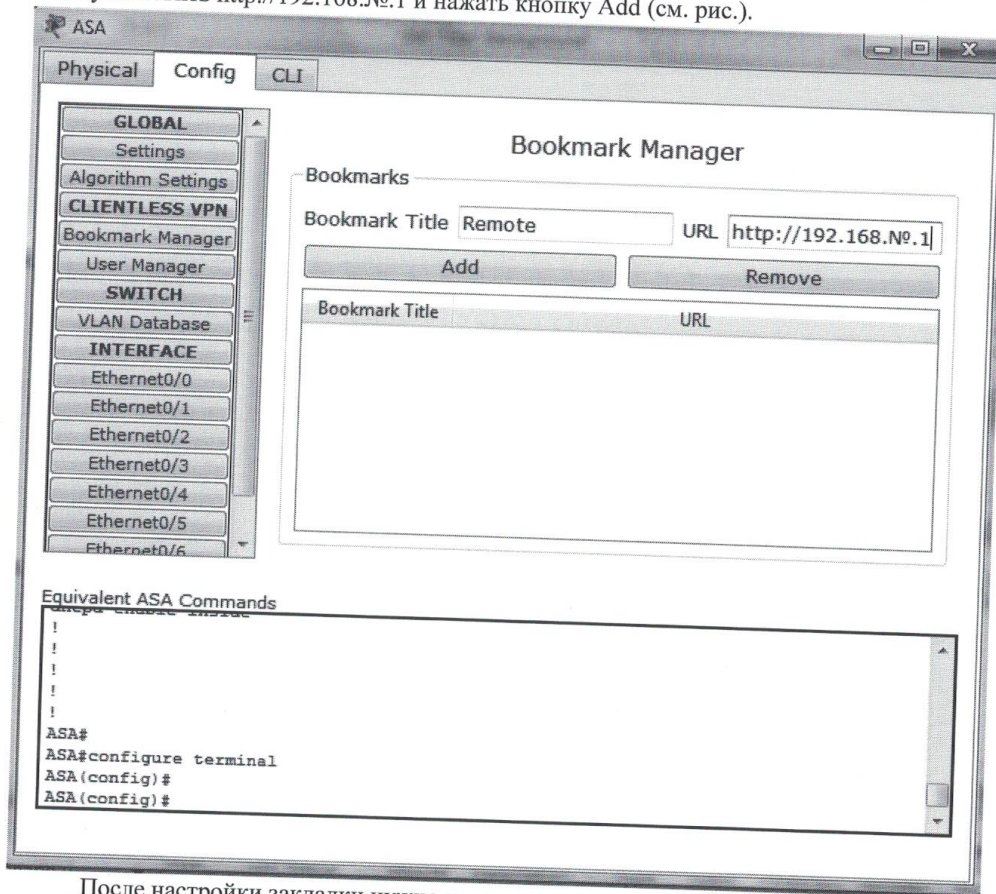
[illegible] http://192.168.№.1 и нажать кнопку Add (см. рис.).

ASA

Physical Config CLI

GLOBAL
Settings
Algorithm Settings
CLIENTLESS VPN
Bookmark Manager
User Manager
SWITCH
VLAN Database
INTERFACE
Ethernet0/0
Ethernet0/1
Ethernet0/2
Ethernet0/3
Ethernet0/4
Ethernet0/5
Ethernet0/6

Bookmark Manager

Bookmarks

Bookmark Title Remote URL http://192.168.№.1

Add Remove

| Bookmark Title | URL |
|---|---|

Equivalent ASA Commands
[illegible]
!
!
!
!
!
ASA#
ASA#configure terminal
ASA(config)#
ASA(config)#

После настройки закладки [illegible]